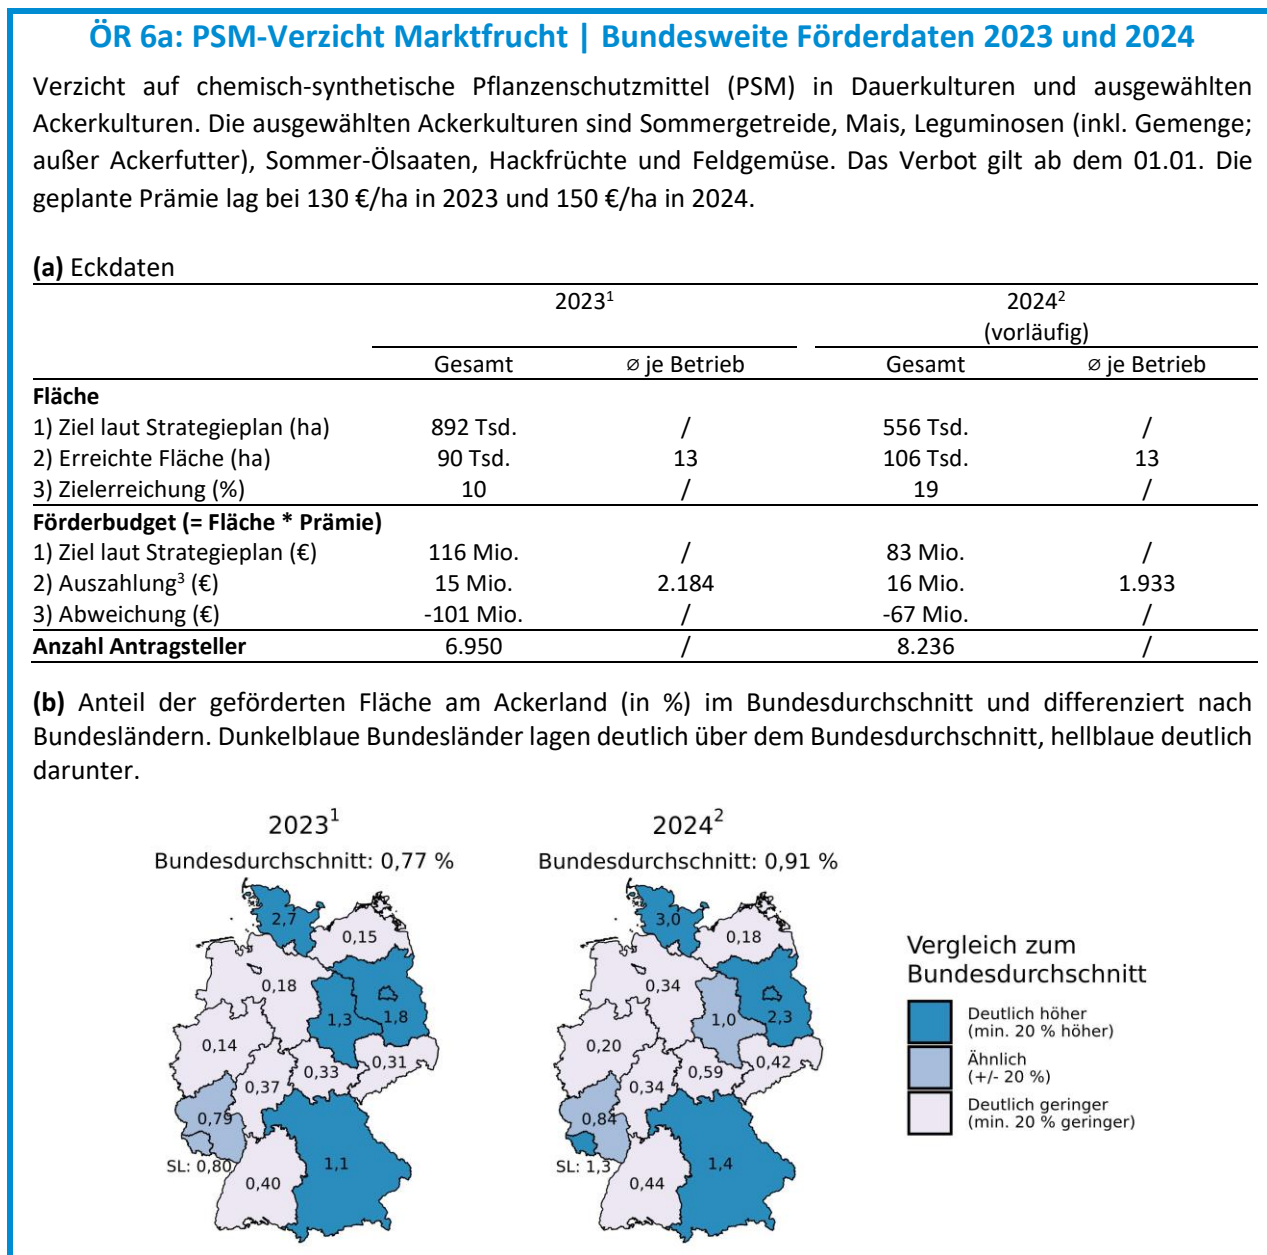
ÖR 6a: PSM-Verzicht Marktfrucht | Bundesweite Förderdaten 2023 und 2024

Verzicht auf chemisch-synthetische Pflanzenschutzmittel (PSM) in Dauerkulturen und ausgewählten Ackerkulturen. Die ausgewählten Ackerkulturen sind Sommergetreide, Mais, Leguminosen (inkl. Gemenge; außer Ackerfutter), Sommer-Ölsaaten, Hackfrüchte und Feldgemüse. Das Verbot gilt ab dem 01.01. Die geplante Prämie lag bei 130 €/ha in 2023 und 150 €/ha in 2024.

(a) Eckdaten

| | 2023¹ Gesamt | 2023¹ ⌀ je Betrieb | 2024² (vorläufig) Gesamt | 2024² (vorläufig) ⌀ je Betrieb |
|---|---|---|---|---|
| Fläche | | | | |
| 1) Ziel laut Strategieplan (ha) | 892 Tsd. | / | 556 Tsd. | / |
| 2) Erreichte Fläche (ha) | 90 Tsd. | 13 | 106 Tsd. | 13 |
| 3) Zielerreichung (%) | 10 | / | 19 | / |
| Förderbudget (= Fläche * Prämie) | | | | |
| 1) Ziel laut Strategieplan (€) | 116 Mio. | / | 83 Mio. | / |
| 2) Auszahlung³ (€) | 15 Mio. | 2.184 | 16 Mio. | 1.933 |
| 3) Abweichung (€) | -101 Mio. | / | -67 Mio. | / |
| Anzahl Antragsteller | 6.950 | / | 8.236 | / |

(b) Anteil der geförderten Fläche am Ackerland (in %) im Bundesdurchschnitt und differenziert nach Bundesländern. Dunkelblaue Bundesländer lagen deutlich über dem Bundesdurchschnitt, hellblaue deutlich darunter.

2023¹
Bundesdurchschnitt: 0,77 %
2,7 0,15 0,18 1,3 1,8 0,14 0,33 0,31 0,37 0,79 SL: 0,80 1,1 0,40

2024²
Bundesdurchschnitt: 0,91 %
3,0 0,18 0,34 1,0 2,3 0,20 0,59 0,42 0,34 0,84 SL: 1,3 1,4 0,44

Vergleich zum Bundesdurchschnitt
Deutlich höher (min. 20 % höher)
Ähnlich (+/- 20 %)
Deutlich geringer (min. 20 % geringer)